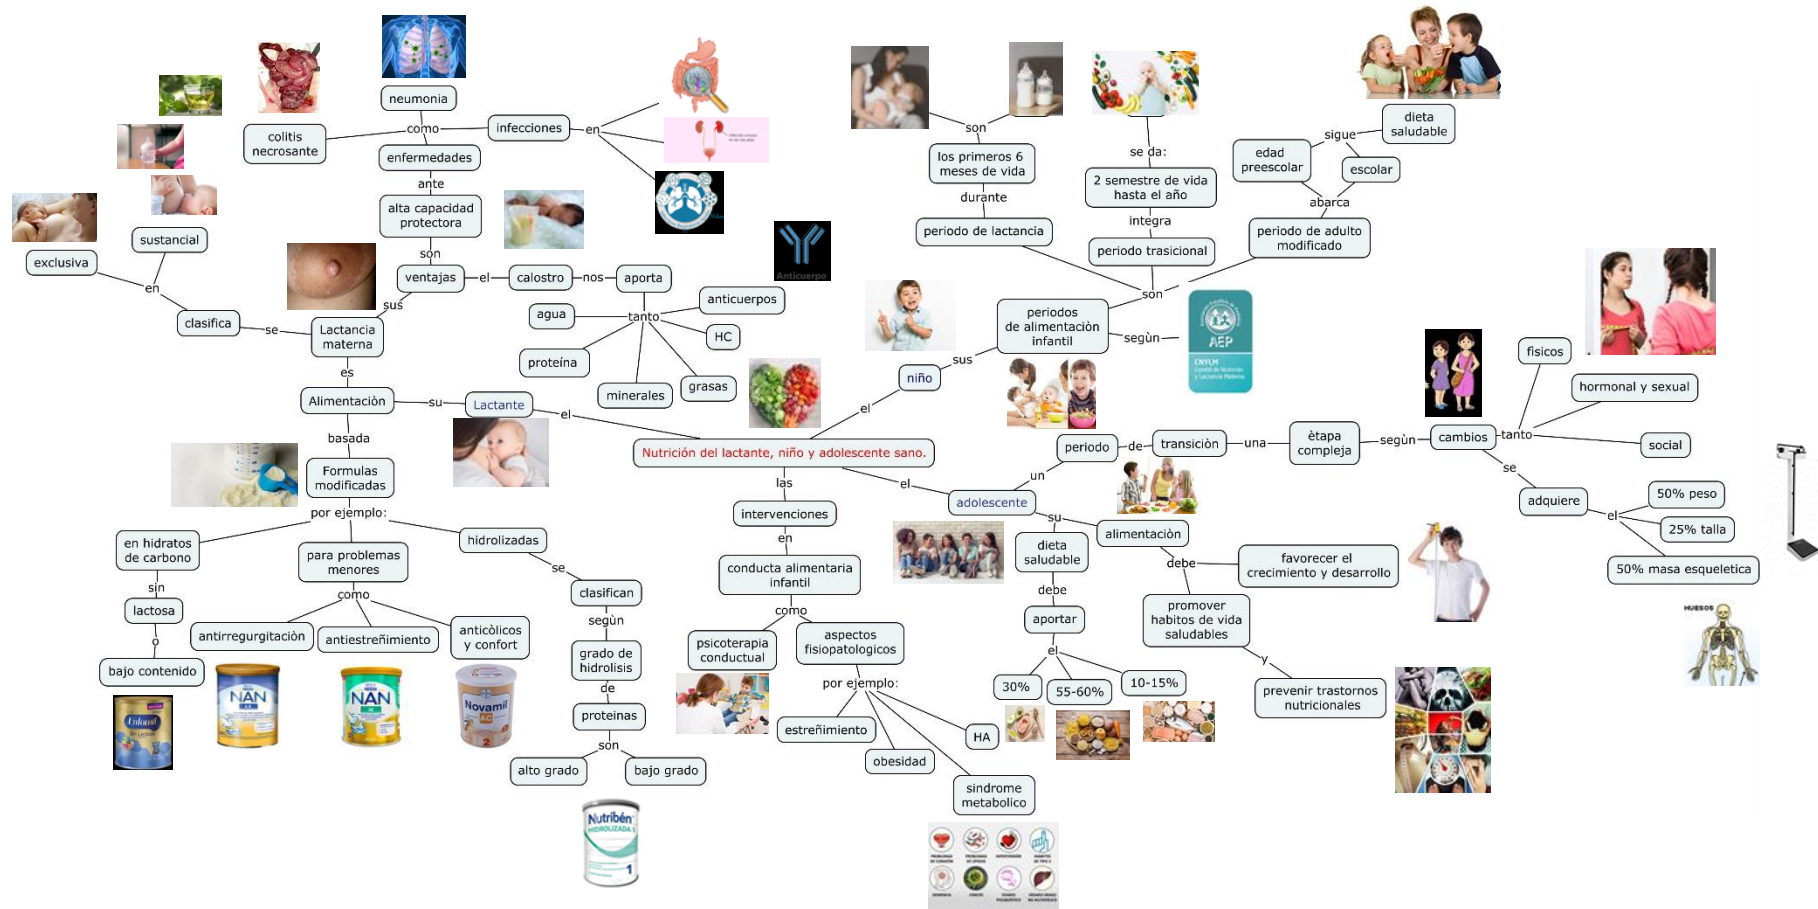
Nutrición del lactante, niño y adolescente sano.

neumonia
colitis necrosante
como
infecciones
en
enfermedades
ante
alta capacidad protectora
son
ventajas
el
calostro
nos
aporta
anticuerpos
agua
tanto
HC
proteína
minerales
grasas
Anticuerpo
sus
Lactancia materna
se
clasifica
en
exclusiva
sustancial
es
Alimentación
su
Lactante
el
basada
Formulas modificadas
por ejemplo:
en hidratos de carbono
sin
lactosa
o
bajo contenido
para problemas menores
como
antirregurgitación
antiestreñimiento
anticòlicos y confort
hidrolizadas
se
clasifican
según
grado de hidrolisis
de
proteinas
son
alto grado
bajo grado
NAN
NAN
Novamil
Nutribén

las
intervenciones
en
conducta alimentaria infantil
como
psicoterapia conductual
aspectos fisiopatologicos
por ejemplo:
estreñimiento
obesidad
HA
sindrome metabolico

son
los primeros 6 meses de vida
durante
periodo de lactancia
se da:
2 semestre de vida hasta el año
integra
periodo trasicional
periodos de alimentación infantil
según
AEP
son
sus
niño
el
periodo de adulto modificado
abarca
edad preescolar
sigue
dieta saludable
escolar

adolescente
un
periodo
de
transición
una
ètapa compleja
según
cambios
tanto
fisicos
hormonal y sexual
social
se
adquiere
el
50% peso
25% talla
50% masa osea
su
dieta saludable
debe
aportar
el
30%
55-60%
10-15%
alimentación
debe
favorecer el crecimiento y desarrollo
promover habitos de vida saludables
y
prevenir trastornos nutricionales
HUESOS